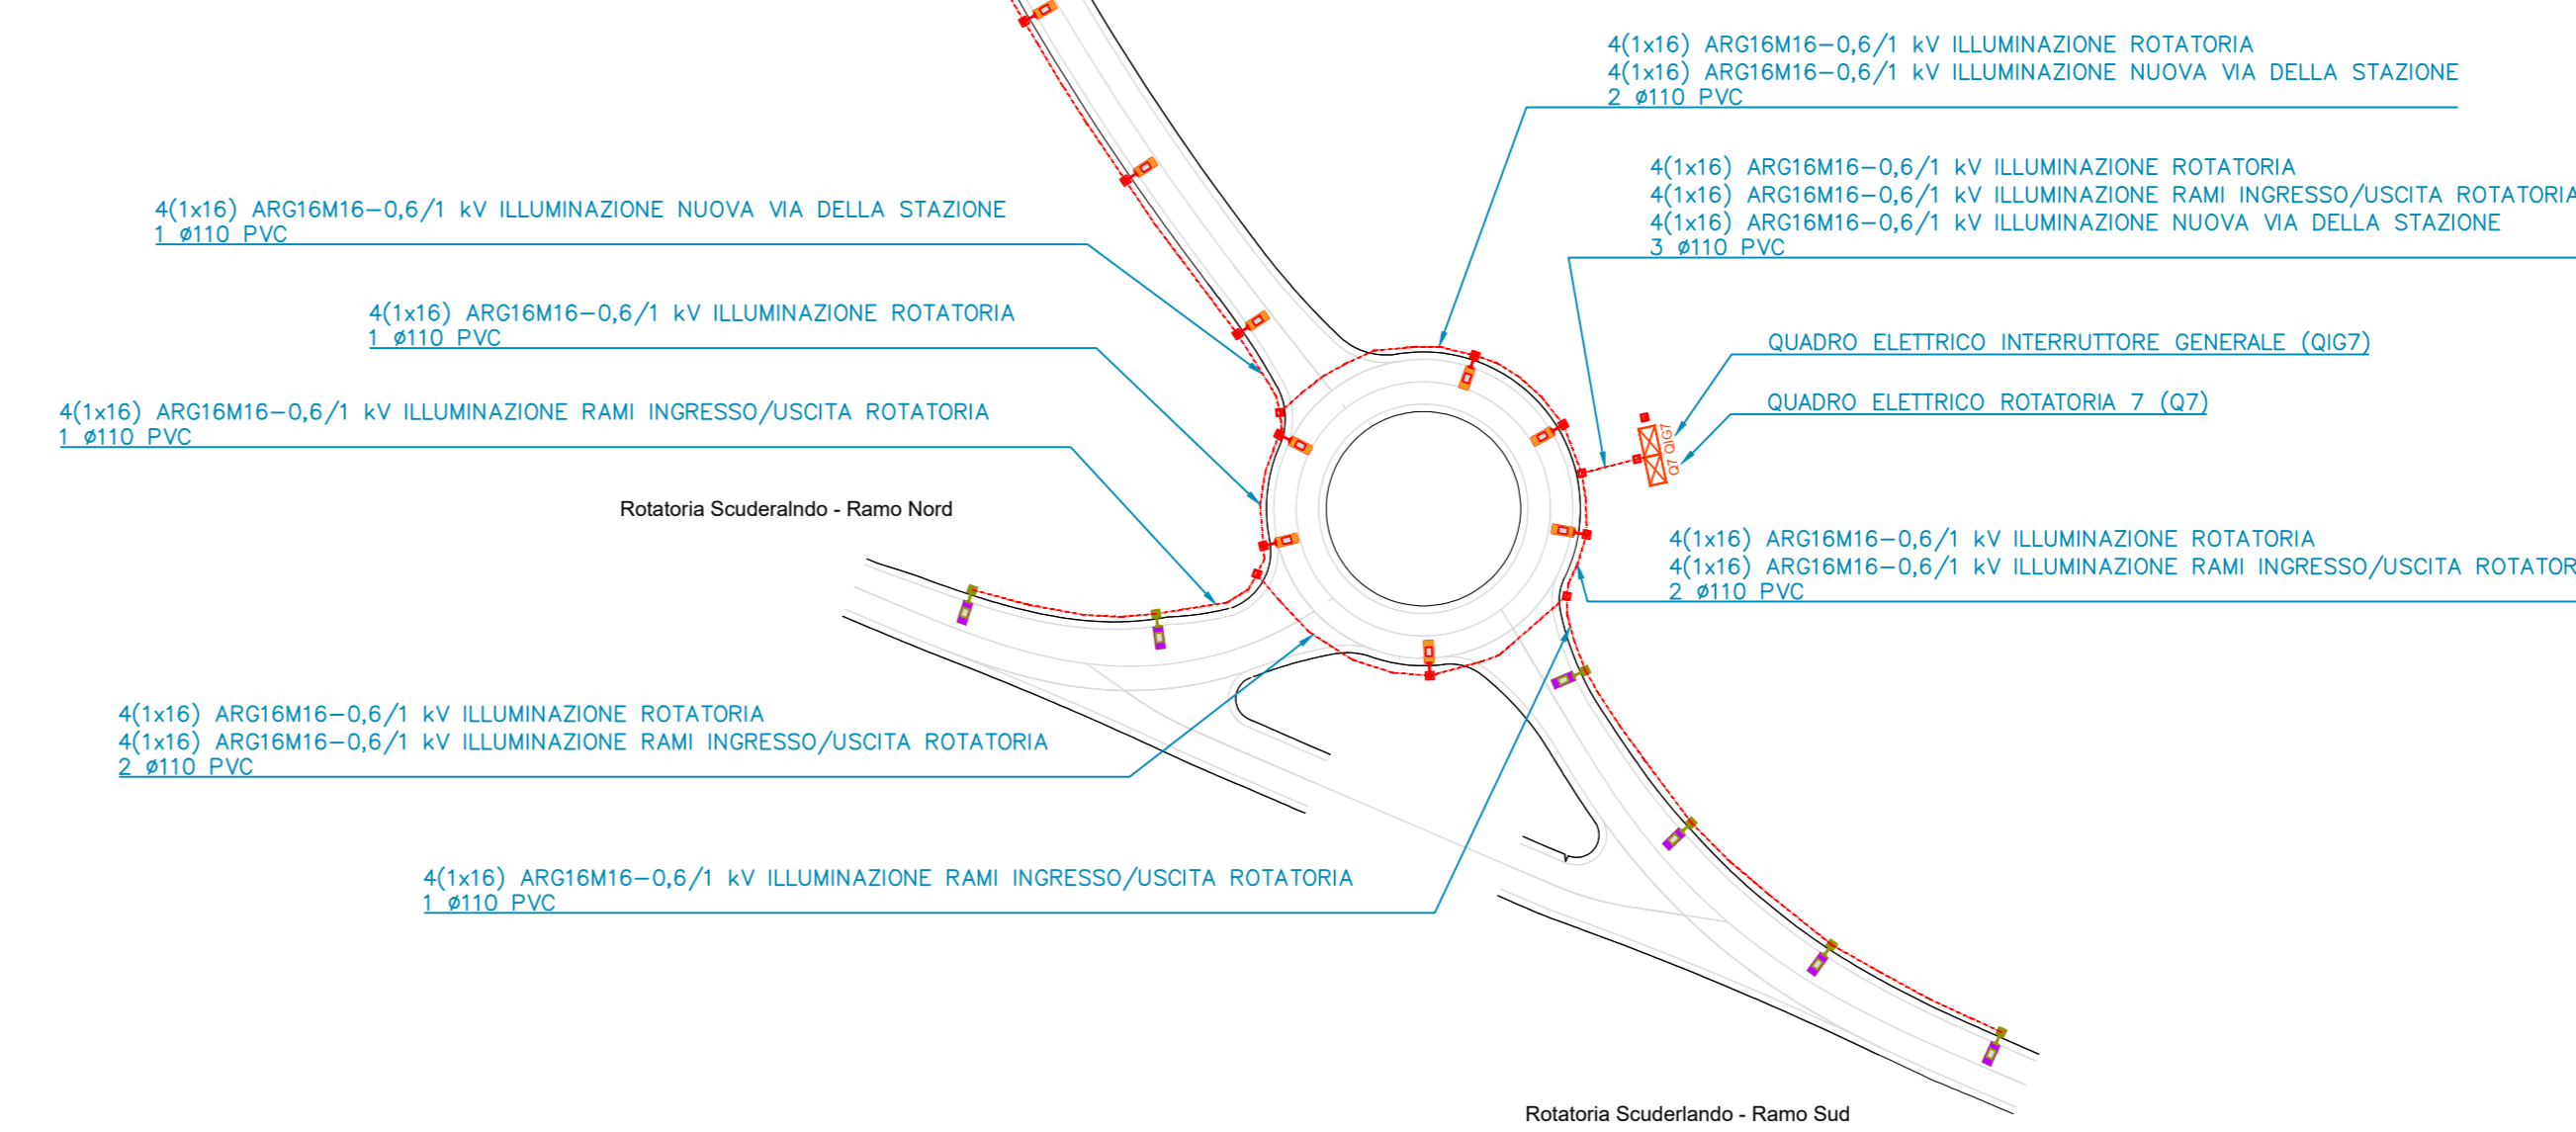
4(1x16) ARG16M16–0,6/1 kV ILLUMINAZIONE ROTATORIA
4(1x16) ARG16M16–0,6/1 kV ILLUMINAZIONE NUOVA VIA DELLA STAZIONE
2 ø110 PVC

4(1x16) ARG16M16–0,6/1 kV ILLUMINAZIONE ROTATORIA
4(1x16) ARG16M16–0,6/1 kV ILLUMINAZIONE RAMI INGRESSO/USCITA ROTATORIA
4(1x16) ARG16M16–0,6/1 kV ILLUMINAZIONE NUOVA VIA DELLA STAZIONE
3 ø110 PVC

4(1x16) ARG16M16–0,6/1 kV ILLUMINAZIONE NUOVA VIA DELLA STAZIONE
1 ø110 PVC

4(1x16) ARG16M16–0,6/1 kV ILLUMINAZIONE ROTATORIA
1 ø110 PVC

QUADRO ELETTRICO INTERRUTTORE GENERALE (QIG7)

QUADRO ELETTRICO ROTATORIA 7 (Q7)

4(1x16) ARG16M16–0,6/1 kV ILLUMINAZIONE RAMI INGRESSO/USCITA ROTATORIA
1 ø110 PVC

Q7 QIG7

Rotatoria Scuderalndo - Ramo Nord

4(1x16) ARG16M16–0,6/1 kV ILLUMINAZIONE ROTATORIA
4(1x16) ARG16M16–0,6/1 kV ILLUMINAZIONE RAMI INGRESSO/USCITA ROTATOR
2 ø110 PVC

4(1x16) ARG16M16–0,6/1 kV ILLUMINAZIONE ROTATORIA
4(1x16) ARG16M16–0,6/1 kV ILLUMINAZIONE RAMI INGRESSO/USCITA ROTATORIA
2 ø110 PVC

4(1x16) ARG16M16–0,6/1 kV ILLUMINAZIONE RAMI INGRESSO/USCITA ROTATORIA
1 ø110 PVC

Rotatoria Scuderlando - Ramo Sud